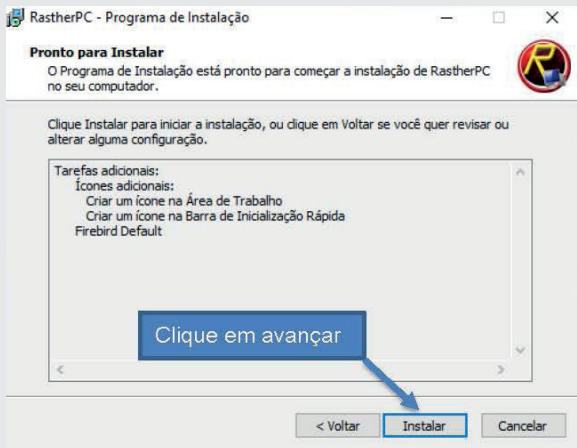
RastherPC - Programa de Instalação

Pronto para Instalar
O Programa de Instalação está pronto para começar a instalação de RastherPC no seu computador.

Clique Instalar para iniciar a instalação, ou clique em Voltar se você quer revisar ou alterar alguma configuração.

Tarefas adicionais:
Ícones adicionais:
Criar um ícone na Área de Trabalho
Criar um ícone na Barra de Inicialização Rápida
Firebird Default

Clique em avançar

< Voltar
Instalar
Cancelar